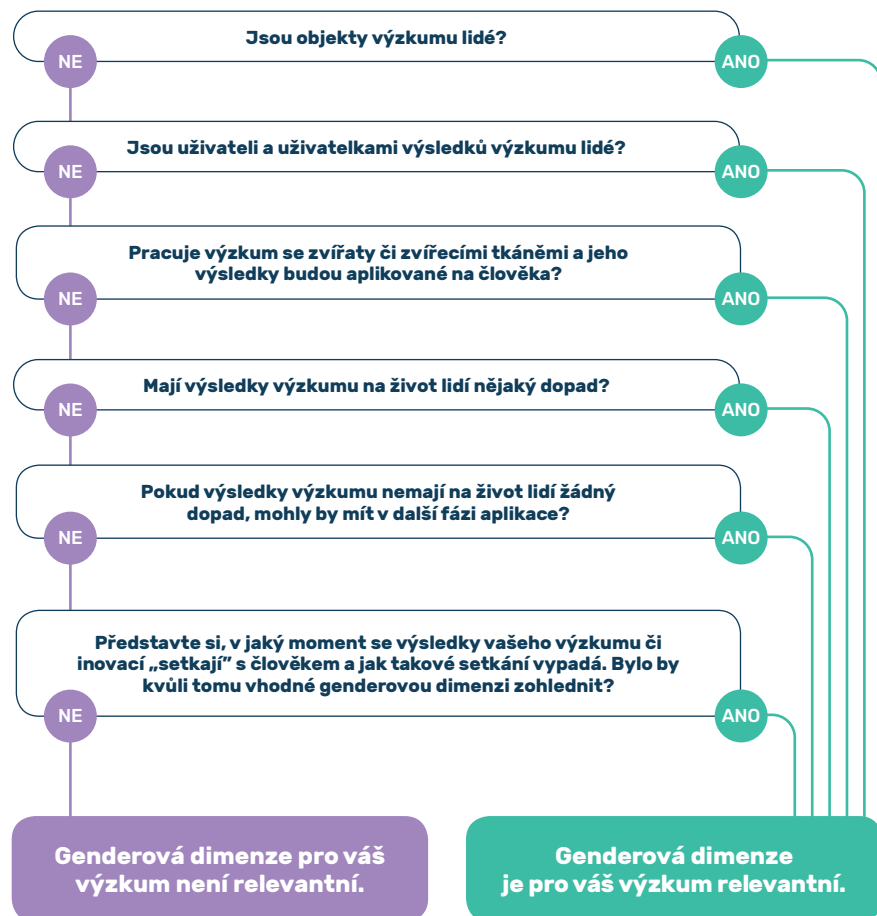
Jsou objekty výzkumu lidé?

NE

ANO

Jsou uživateli a uživatelkami výsledků výzkumu lidé?

NE

ANO

Pracuje výzkum se zvířaty či zvířecími tkáněmi a jeho výsledky budou aplikované na člověka?

NE

ANO

Mají výsledky výzkumu na život lidí nějaký dopad?

NE

ANO

Pokud výsledky výzkumu nemají na život lidí žádný dopad, mohly by mít v další fázi aplikace?

NE

ANO

Představte si, v jaký moment se výsledky vašeho výzkumu či inovací „setkají" s člověkem a jak takové setkání vypadá. Bylo by kvůli tomu vhodné genderovou dimenzi zohlednit?

NE

ANO

Genderová dimenze pro váš výzkum není relevantní.

Genderová dimenze je pro váš výzkum relevantní.